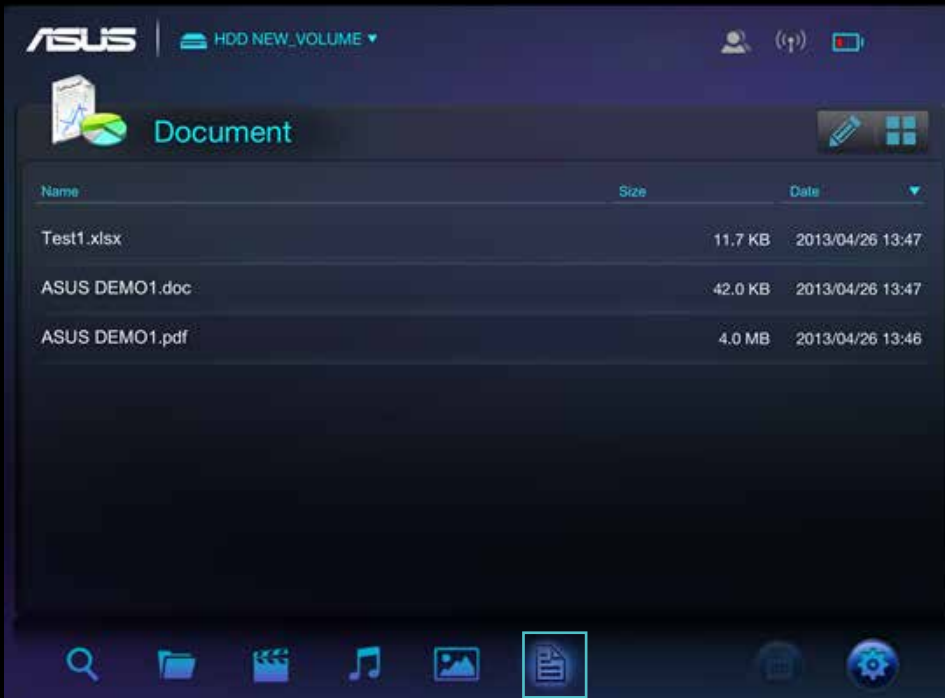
ASUS HDD NEW_VOLUME ▾

Document

| Name | Size | Date ▾ |
|---|---|---|
| Test1.xlsx | 11.7 KB | 2013/04/26 13:47 |
| ASUS DEMO1.doc | 42.0 KB | 2013/04/26 13:47 |
| ASUS DEMO1.pdf | 4.0 MB | 2013/04/26 13:46 |